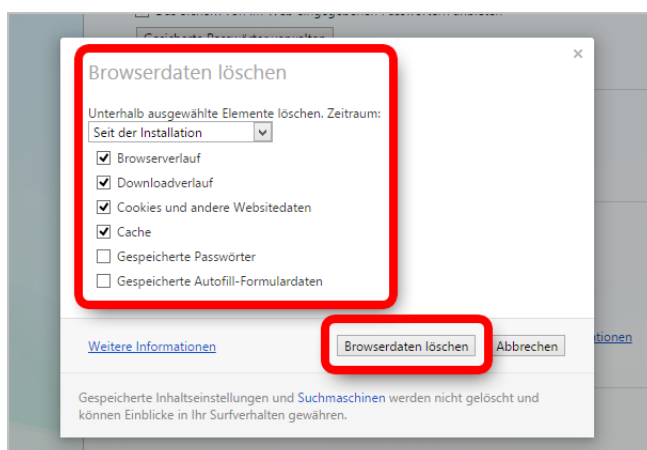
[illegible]
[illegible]

×

Browserdaten löschen

Unterhalb ausgewählte Elemente löschen. Zeitraum:
Seit der Installation

Browserverlauf
Downloadverlauf
Cookies und andere Websitedaten
Cache
Gespeicherte Passwörter
Gespeicherte Autofill-Formulardaten

Weitere Informationen
Browserdaten löschen
Abbrechen
ationen

Gespeicherte Inhaltseinstellungen und Suchmaschinen werden nicht gelöscht und können Einblicke in Ihr Surfverhalten gewähren.